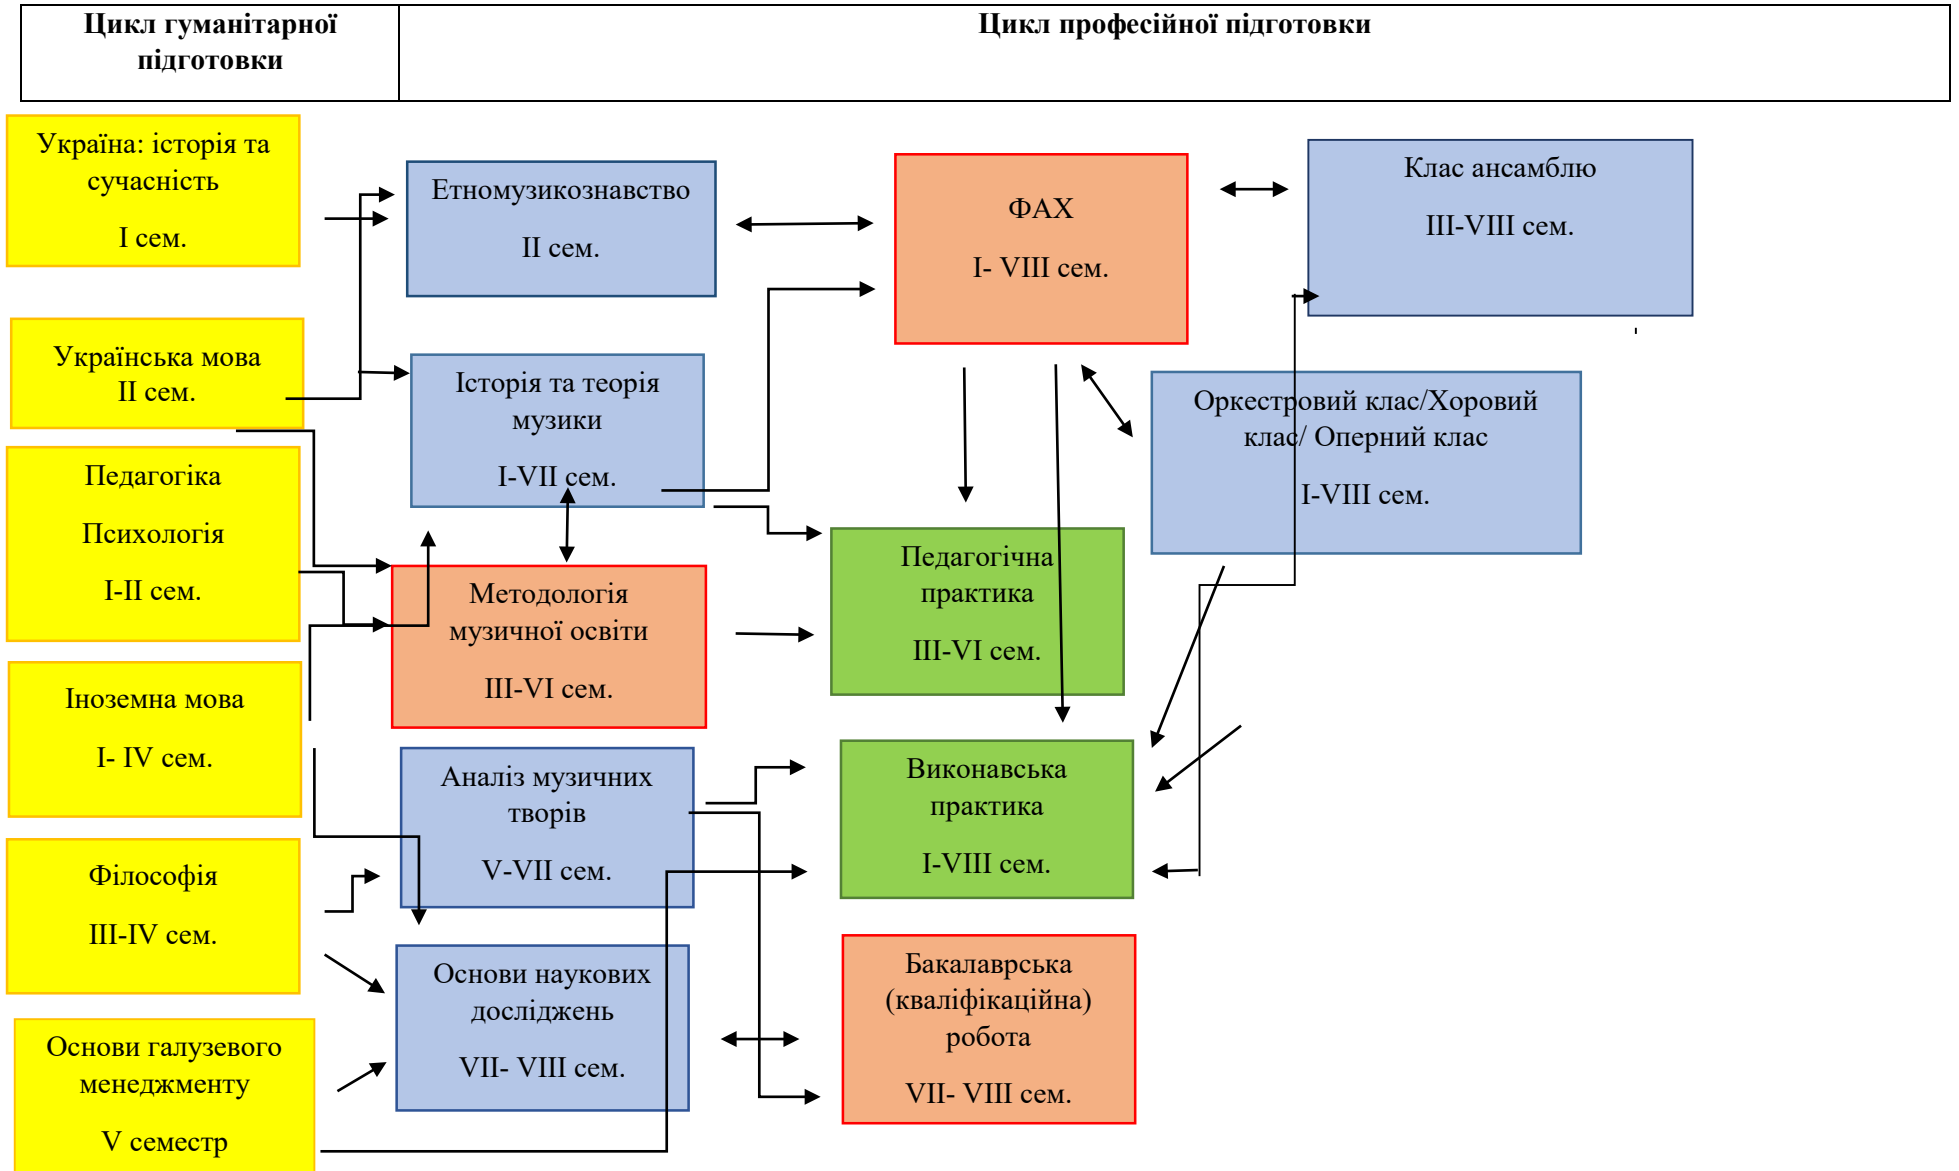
| Цикл гуманітарної підготовки | Цикл професійної підготовки |
|---|---|

Україна: історія та сучасність

I сем.

Українська мова
II сем.

Педагогіка

Психологія

I-II сем.

Іноземна мова

I- IV сем.

Філософія

III-IV сем.

Основи галузевого менеджменту

V семестр

Етномузикознавство

II сем.

Історія та теорія музики

I-VII сем.

Методологія музичної освіти

III-VI сем.

Аналіз музичних творів

V-VII сем.

Основи наукових досліджень

VII- VIII сем.

ФАХ

I- VIII сем.

Педагогічна практика

III-VI сем.

Виконавська практика

I-VIII сем.

Бакалаврська (кваліфікаційна) робота

VII- VIII сем.

Клас ансамблю

III-VIII сем.

Оркестровий клас/Хоровий клас/ Оперний клас

I-VIII сем.